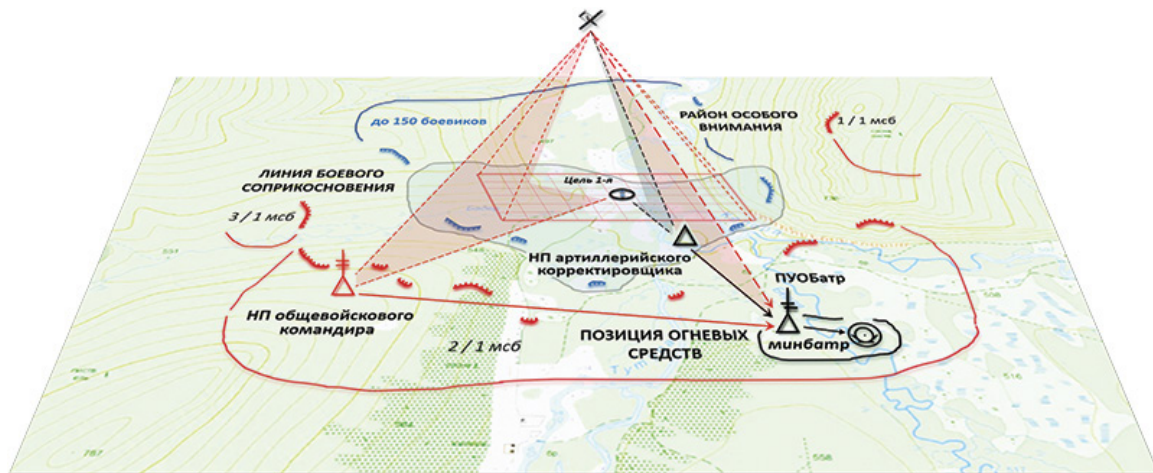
до 150 боевиков

РАЙОН ОСОБОГО ВНИМАНИЯ

1 / 1 мсб

ЛИНИЯ БОЕВОГО СОПРИКОСНОВЕНИЯ

Цель 1-я

3 / 1 мсб

НП артиллерийского корректировщика

ПУОБатр

НП общевойскового командира

ПОЗИЦИЯ ОГНЕВЫХ СРЕДСТВ

минбатр

2 / 1 мсб